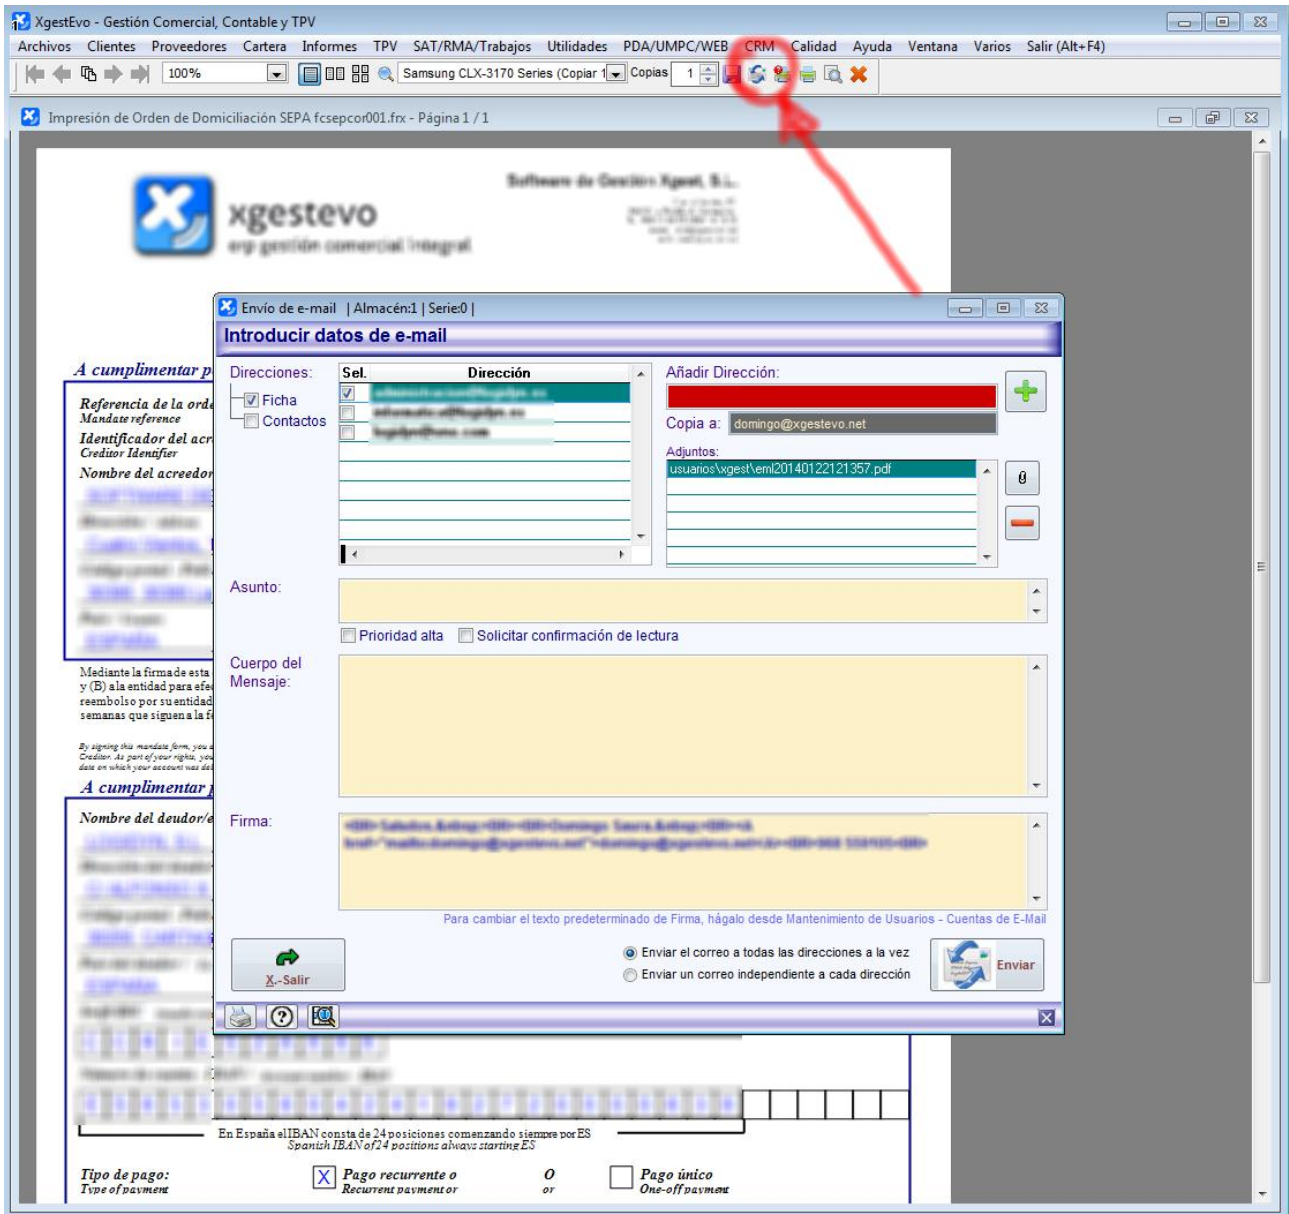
XgestEvo - Gestión Comercial, Contable y TPV

Archivos Clientes Proveedores Cartera Informes TPV SAT/RMA/Trabajos Utilidades PDA/UMPC/WEB CRM Calidad Ayuda Ventana Varios Salir (Alt+F4)

100% Samsung CLX-3170 Series (Copiar 1 Copias 1

Impresión de Orden de Domiciliación SEPA fcsepcor001.frx - Página 1 / 1

xgestevo
erp gestión comercial integral

Software de Gestión Xgest, S.L.

A cumplimentar p

Referencia de la orde
Mandate reference
Identificador del acr
Creditor Identifier
Nombre del acreedor

Mediante la firma de esta y (B) a la entidad para efe reembolso por su entidad semanas que siguen a la f

By signing this mandate form, you a Creditor. As part of your rights, you date on which your account was de

A cumplimentar p

Nombre del deudor/e

En España el IBAN consta de 24 posiciones comenzando siempre por ES
Spanish IBAN of 24 positions always starting ES

Tipo de pago:
Type of payment

X Pago recurrente o
Recurrent payment or

o
or

Pago único
One-off payment

Envío de e-mail | Almacén:1 | Serie:0 |

Introducir datos de e-mail

Direcciones:
Ficha
Contactos

| Sel. | Dirección |
|---|---|
| ☑ | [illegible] |
| ☐ | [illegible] |
| ☐ | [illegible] |

Añadir Dirección:

Copia a: domingo@xgestevo.net

Adjuntos:
usuarios\xgest\eml20140122121357.pdf

Asunto:

Prioridad alta
Solicitar confirmación de lectura

Cuerpo del Mensaje:

Firma:
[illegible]

Para cambiar el texto predeterminado de Firma, hágalo desde Mantenimiento de Usuarios - Cuentas de E-Mail

X.-Salir

Enviar el correo a todas las direcciones a la vez
Enviar un correo independiente a cada dirección

Enviar